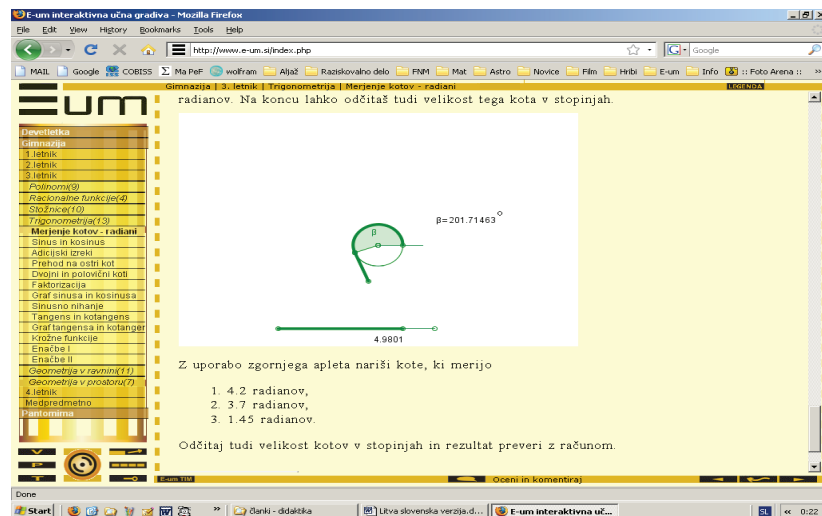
E-um interaktivna učna gradiva - Mozilla Firefox

File Edit View History Bookmarks Tools Help

http://www.e-um.si/index.php

Google

MAIL Google COBISS Ma PeF wolfram Aljaž Raziskovalno delo FNM Mat Astro Novice Film Hribi E-um Info :: Foto Arena ::

UM

Gimnazija | 3. letnik | Trigonometrija | Merjenje kotov - radiani

LEGENDA

Devetletka
Gimnazija
1.letnik
2.letnik
3.letnik
Polinomi(9)
Racionalne funkcije(4)
Stožnice(10)
Trigonometrija(13)
Merjenje kotov - radiani
Sinus in kosinus
Adicijski izreki
Prehod na ostri kot
Dvojni in polovični kot
Faktorizacija
Graf sinusa in kosinusa
Sinusno nihanje
Tangens in kotangens
Graf tangensa in kotangensa
Krožne funkcije
Enačbe I
Enačbe II
Geometrija v ravnini(11)
Geometrija v prostoru(7)
4.letnik
Medpredmetno
Pantomima

radianov. Na koncu lahko odčitaš tudi velikost tega kota v stopinjah.

β=201.71463°

β

4.9801

Z uporabo zgornjega apleta nariši kote, ki merijo

1. 4.2 radianov,
2. 3.7 radianov,
3. 1.45 radianov.

Odčitaj tudi velikost kotov v stopinjah in rezultat preveri z računom.

E-um TIM

Oceni in komentiraj

Done

Start

članki - didaktika

Litva slovenska verzija.d...

E-um interaktivna uč...

SL

0:22